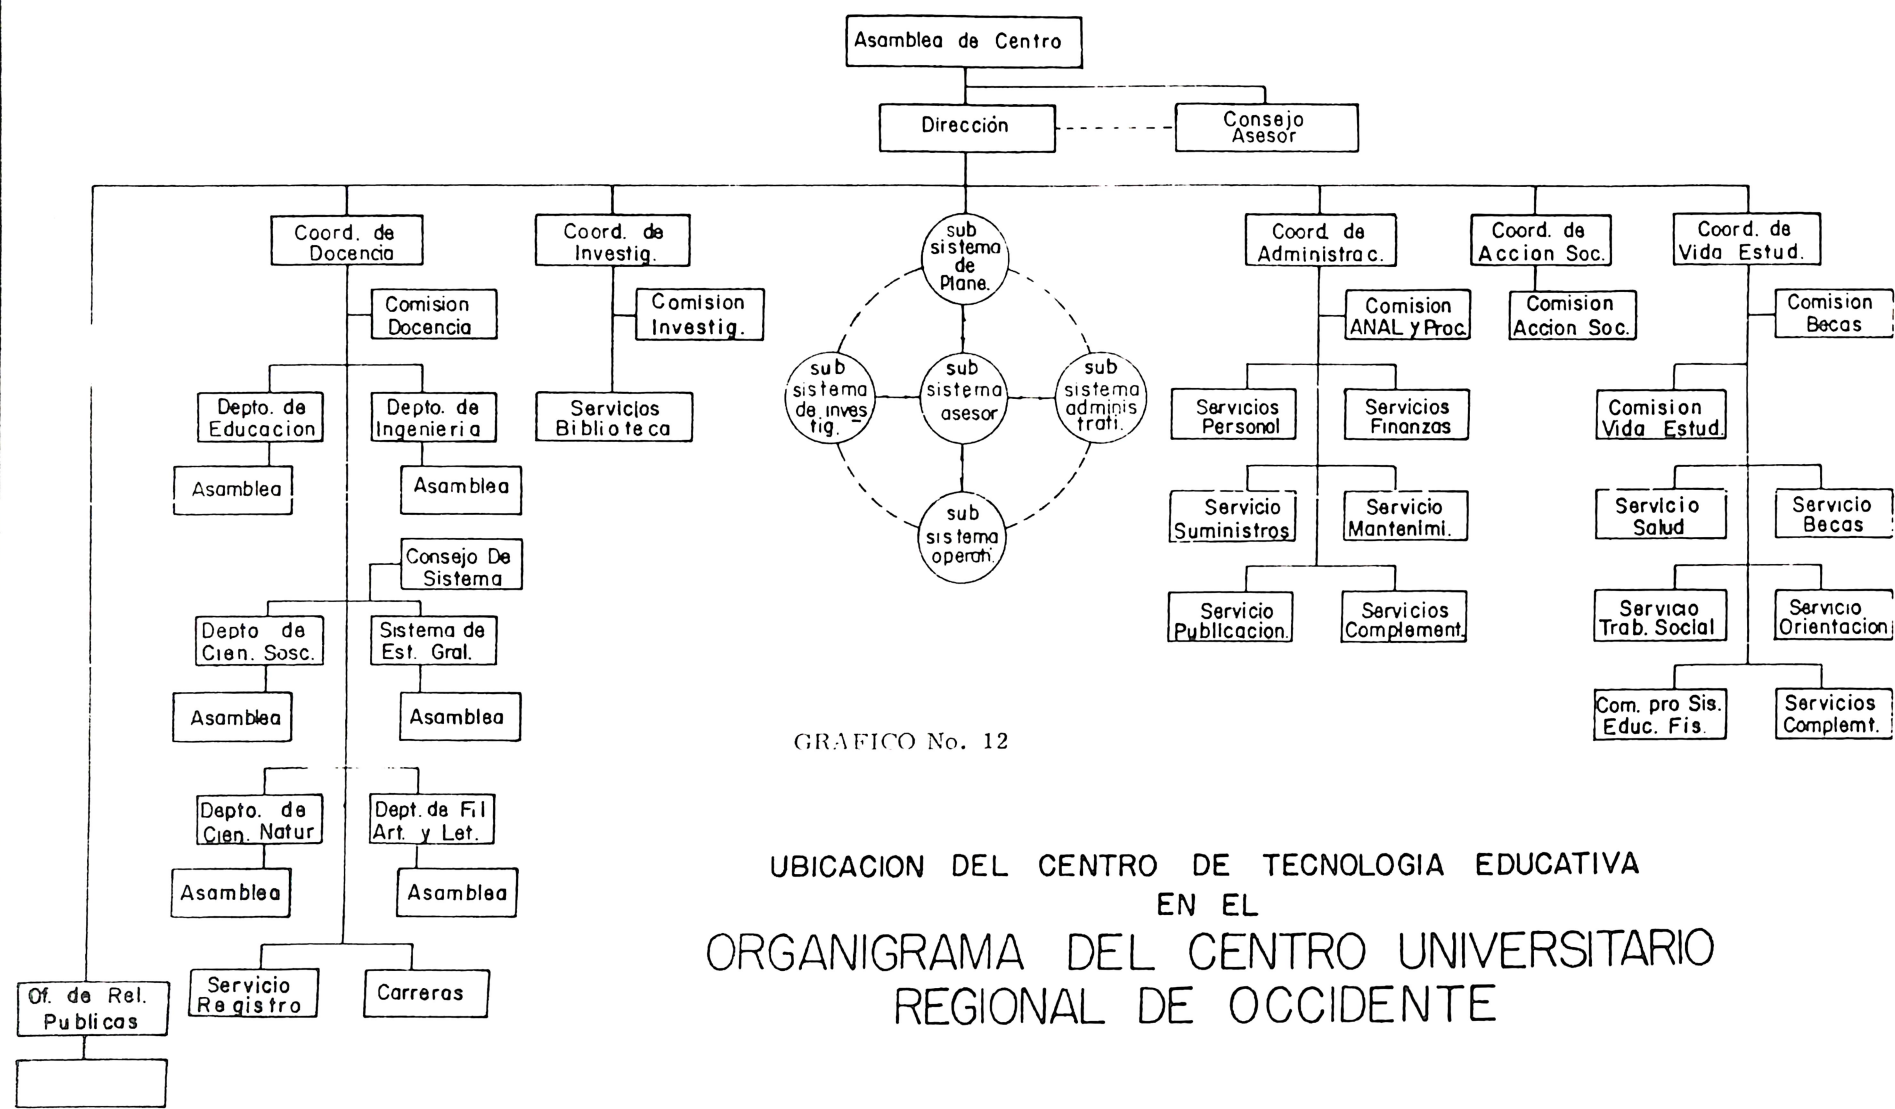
Asamblea de Centro

Dirección

Consejo Asesor

Coord. de Docencia

Comision Docencia

Depto. de Educacion

Asamblea

Depto. de Ingenieria

Asamblea

Consejo De Sistema

Depto de Cien. Sosc.

Asamblea

Sistema de Est. Gral.

Asamblea

Depto. de Cien. Natur

Asamblea

Dept. de Fil Art. y Let.

Asamblea

Servicio Registro

Carreras

Of. de Rel. Publicas

Coord. de Investig.

Comision Investig.

Servicios Biblioteca

sub sistema de Plane.

sub sistema de inves tig.

sub sistema asesor

sub sistema adminis trati.

sub sistema operati.

Coord. de Administrac.

Comision ANAL y Proc.

Servicios Personal

Servicios Finanzas

Servicio Suministros

Servicio Mantenimi.

Servicio Publicacion.

Servicios Complement.

Coord. de Accion Soc.

Comision Accion Soc.

Coord. de Vida Estud.

Comision Becas

Comision Vida Estud.

Servicio Salud

Servicio Becas

Servicio Trab. Social

Servicio Orientacion

Com. pro Sis. Educ. Fis.

Servicios Complemt.

GRAFICO No. 12

UBICACION DEL CENTRO DE TECNOLOGIA EDUCATIVA EN EL

ORGANIGRAMA DEL CENTRO UNIVERSITARIO REGIONAL DE OCCIDENTE